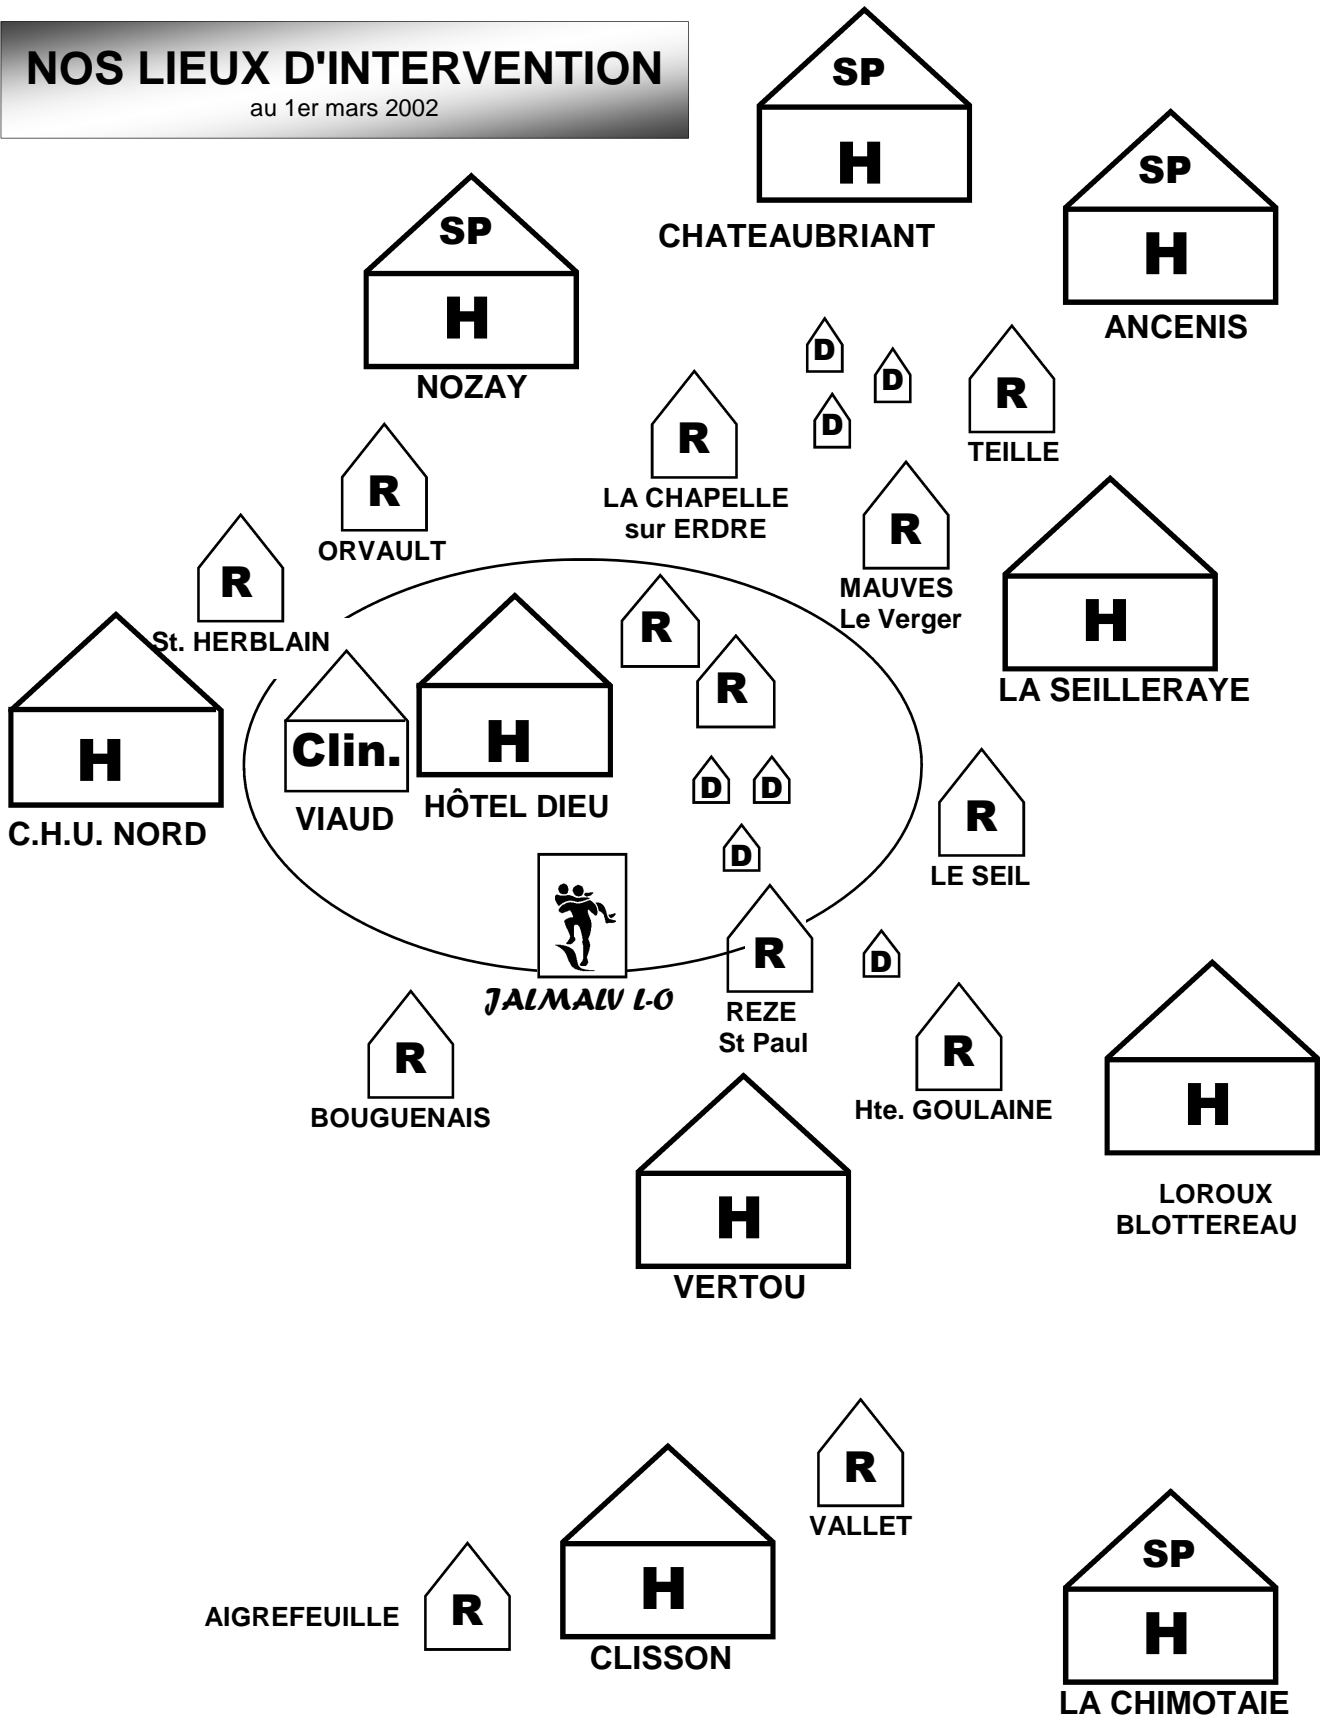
NOS LIEUX D'INTERVENTION
au 1er mars 2002

SP
H
CHATEAUBRIANT

SP
H
ANCENIS

SP
H
NOZAY

D
D
D

R
TEILLE

R
LA CHAPELLE sur ERDRE

R
ORVAULT

R
MAUVES Le Verger

H
LA SEILLERAYE

R
St. HERBLAIN

H
C.H.U. NORD

Clin.
VIAUD

H
HÔTEL DIEU

R
R

D
D
D

R
LE SEIL

JALMALV L-O

R
REZE St Paul

D

R
BOUGUENAIS

R
Hte. GOULAINE

H
LOROUX BLOTTEREAU

H
VERTOU

R
VALLET

AIGREFEUILLE
R

H
CLISSON

SP
H
LA CHIMOTAIE